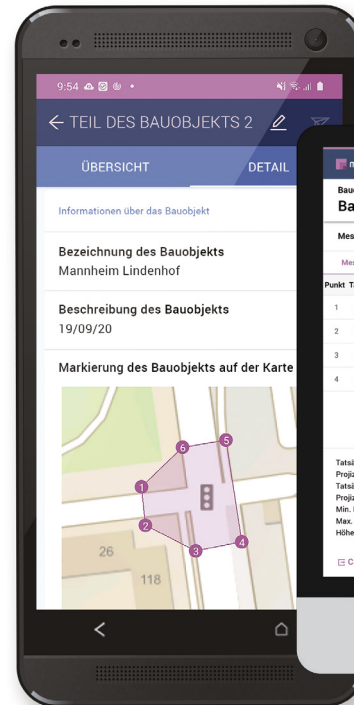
9:54

← TEIL DES BAUOBJEKTS 2

ÜBERSICHT

DETAIL

Informationen über das Bauobjekt

Bezeichnung des Bauobjekts
Mannheim Lindenhof

Beschreibung des Bauobjekts
19/09/20

Markierung des Bauobjekts auf der Karte

6
5
1
2
3
4
26
118

Bau
Ba

Mes

Mes

Punkt Ta

1
2
3
4

Tatsä
Proj
Tatsä
Proj
Min.
Max.
Höhe